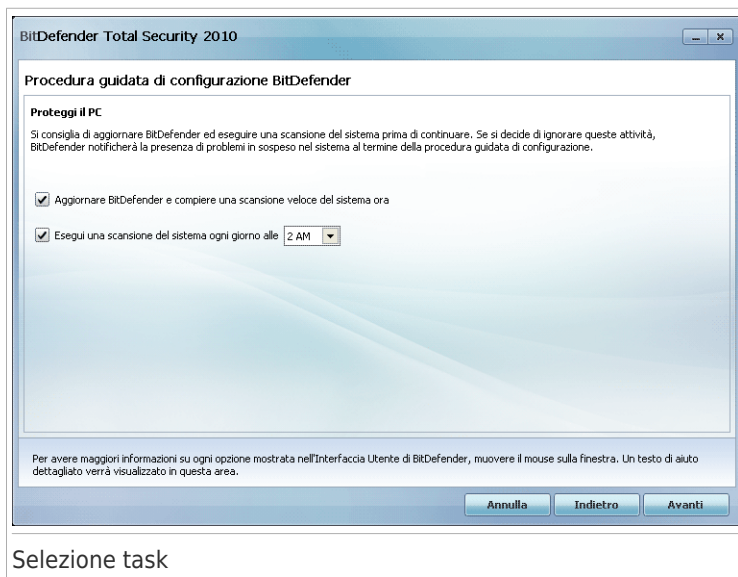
BitDefender Total Security 2010

Procedura guidata di configurazione BitDefender

Proteggi il PC

Si consiglia di aggiornare BitDefender ed eseguire una scansione del sistema prima di continuare. Se si decide di ignorare queste attività, BitDefender notificherà la presenza di problemi in sospeso nel sistema al termine della procedura guidata di configurazione.

Aggiornare BitDefender e compiere una scansione veloce del sistema ora

Esegui una scansione del sistema ogni giorno alle 2 AM

Per avere maggiori informazioni su ogni opzione mostrata nell'Interfaccia Utente di BitDefender, muovere il mouse sulla finestra. Un testo di aiuto dettagliato verrà visualizzato in questa area.

Annulla Indietro Avanti

Selezione task